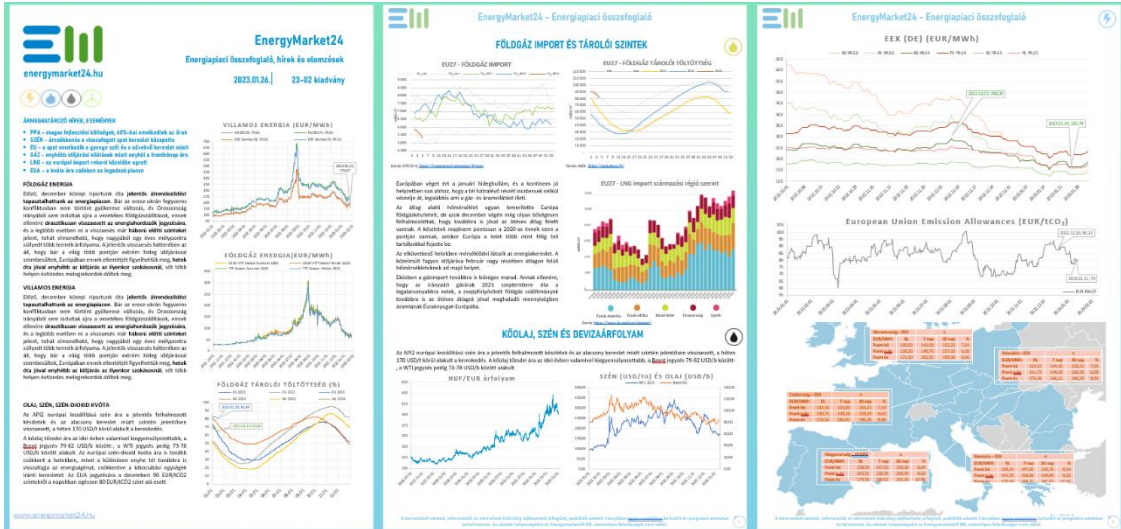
energymarket24.hu

EnergyMarket24

Energiapiaci összefoglaló, hírek és elemzések

2023.01.26. | 23-02 kiadvány

ÁRMEGHATÁROZÓ HÍREK, ESEMÉNYEK

PPA – magas fejlesztési költségek, 40%-kal emelkedtek az árak
SZÉN – árcsökkenés a visszaeső igényt kereslet közepette
EU – a spot emelkedik a gyenge szél és a növekvő kereslet miatt
GÁZ – enyhülő időjárási kilátások miatt enyhül a tranzitárap árs
LNG – az európai import rekord közelében egynél
EUA – a kvóta ára csökken az árgadozások piacon

FÖLDGÁZ ENERGIA

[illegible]

VILLAMOS ENERGIA

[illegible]

OLAJ, SZÉN, SZÉN-DIOXID KVÓTA

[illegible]

VILLAMOS ENERGIA (EUR/MWh)

FÖLDGÁZ ENERGIA(EUR/MWh)

FÖLDGÁZ TÁROLÓI TÖLTÖTTSÉG (%)

www.energymarket24.hu

EnergyMarket24 – Energiapiaci összefoglaló

FÖLDGÁZ IMPORT ÉS TÁROLÓI SZINTEK

EU27 - FÖLDGÁZ IMPORT

EU27 - FÖLDGÁZ TÁROLÓI TÖLTÖTTSÉG

EU27 - LNG import származási régió szerint

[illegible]

KŐOLAJ, SZÉN ÉS DEVIZAÁRFOLYAM

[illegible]

HUF/EUR árfolyam

SZÉN (USD/t) ÉS OLAJ (USD/b)

EnergyMarket24 – Energiapiaci összefoglaló

EEX (DE) (EUR/MWh)

European Union Emission Allowances (EUR/tCO$_2$)

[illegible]